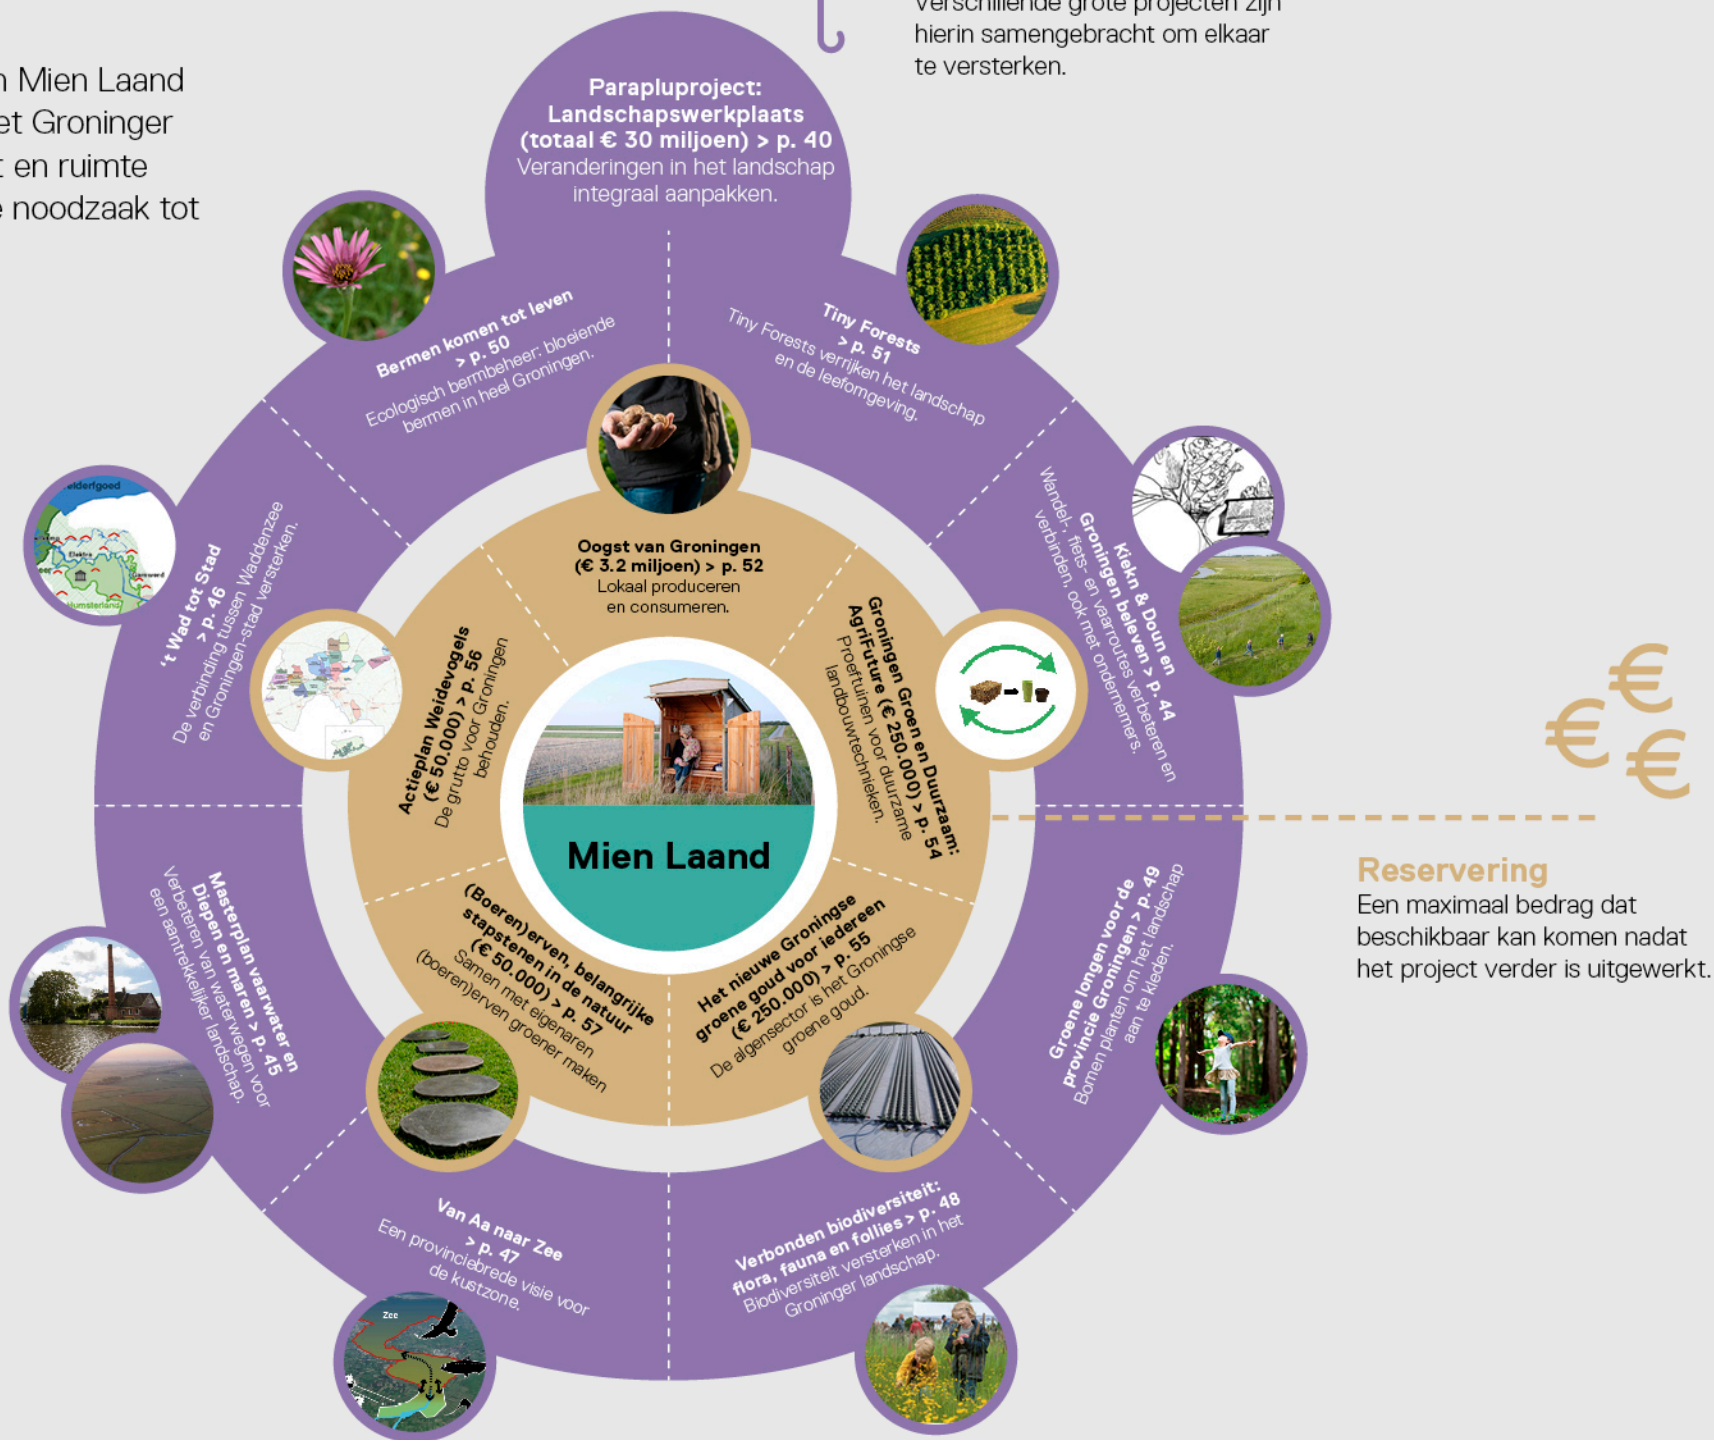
n Mien Laand
et Groninger
t en ruimte
e noodzaak tot

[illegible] grote projecten zijn hierin samengebracht om elkaar te versterken.

Parapluproject: Landschapswerkplaats (totaal € 30 miljoen) > p. 40
Veranderingen in het landschap integraal aanpakken.

Bermen komen tot leven > p. 50
Ecologisch bermbeheer: bloeiende bermen in heel Groningen.

Tiny Forests > p. 51
Tiny Forests verrijken het landschap en de leefomgeving.

Kiekn & Doun en Groningen beleven > p. 44
Wandel-, fiets- en vaarroutes verbeteren en verbinden, ook met ondernemers.

't Wad tot Stad > p. 46
De verbinding tussen Waddenzee en Groningen-stad versterken.

Oogst van Groningen (€ 3.2 miljoen) > p. 52
Lokaal produceren en consumeren.

Groningen Groen en Duurzaam: AgriFuture (€ 250.000) > p. 54
Proeftuinen voor duurzame landbouwtechnieken.

Actieplan Weidevogels (€ 50.000) > p. 56
De grutto voor Groningen behouden.

Mien Laand

(Boeren)erven, belangrijke stapstenen in de natuur (€ 50.000) > p. 57
Samen met eigenaren (boeren)erven groener maken

Het nieuwe Groningse groene goud voor iedereen (€ 250.000) > p. 55
De algensector is het Groningse groene goud.

Groene longen voor de provincie Groningen > p. 49
Bomen planten om het landschap aan te kleden.

Masterplan vaarwater en Diepen en maren > p. 45
Verbeteren van waterwegen voor een aantrekkelijker landschap.

Van Aa naar Zee > p. 47
Een provinciebrede visie voor de kustzone.

Verbonden biodiversiteit: flora, fauna en follies > p. 48
Biodiversiteit versterken in het Groninger landschap.

Reservering
Een maximaal bedrag dat beschikbaar kan komen nadat het project verder is uitgewerkt.